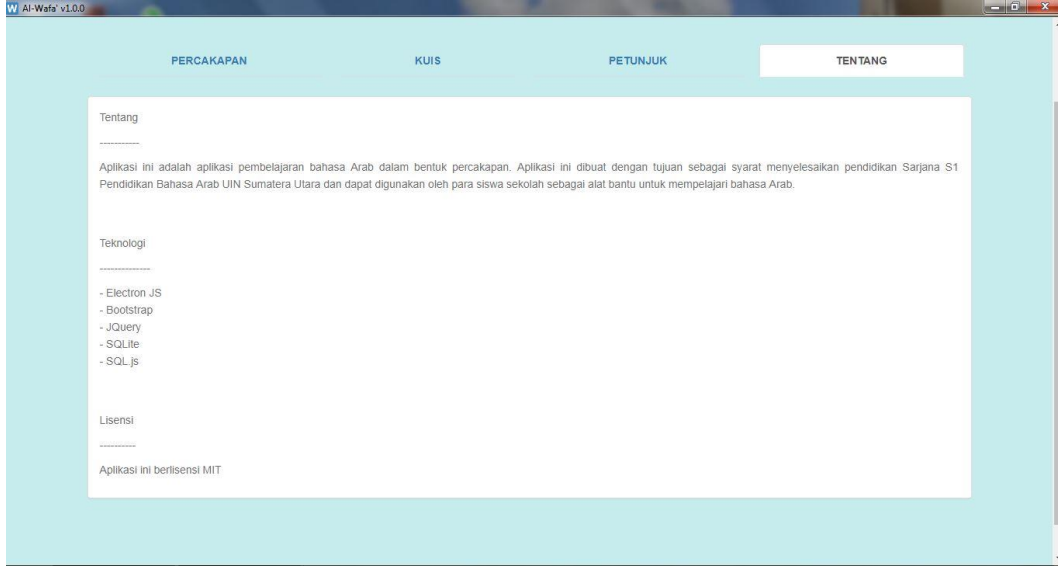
W Al-Wafa' v1.0.0

PERCAKAPAN

KUIS

PETUNJUK

TENTANG

Tentang

-----------

Aplikasi ini adalah aplikasi pembelajaran bahasa Arab dalam bentuk percakapan. Aplikasi ini dibuat dengan tujuan sebagai syarat menyelesaikan pendidikan Sarjana S1 Pendidikan Bahasa Arab UIN Sumatera Utara dan dapat digunakan oleh para siswa sekolah sebagai alat bantu untuk mempelajari bahasa Arab.

Teknologi

--------------

- Electron JS
- Bootstrap
- JQuery
- SQLite
- SQL.js

Lisensi

----------

Aplikasi ini berlisensi MIT